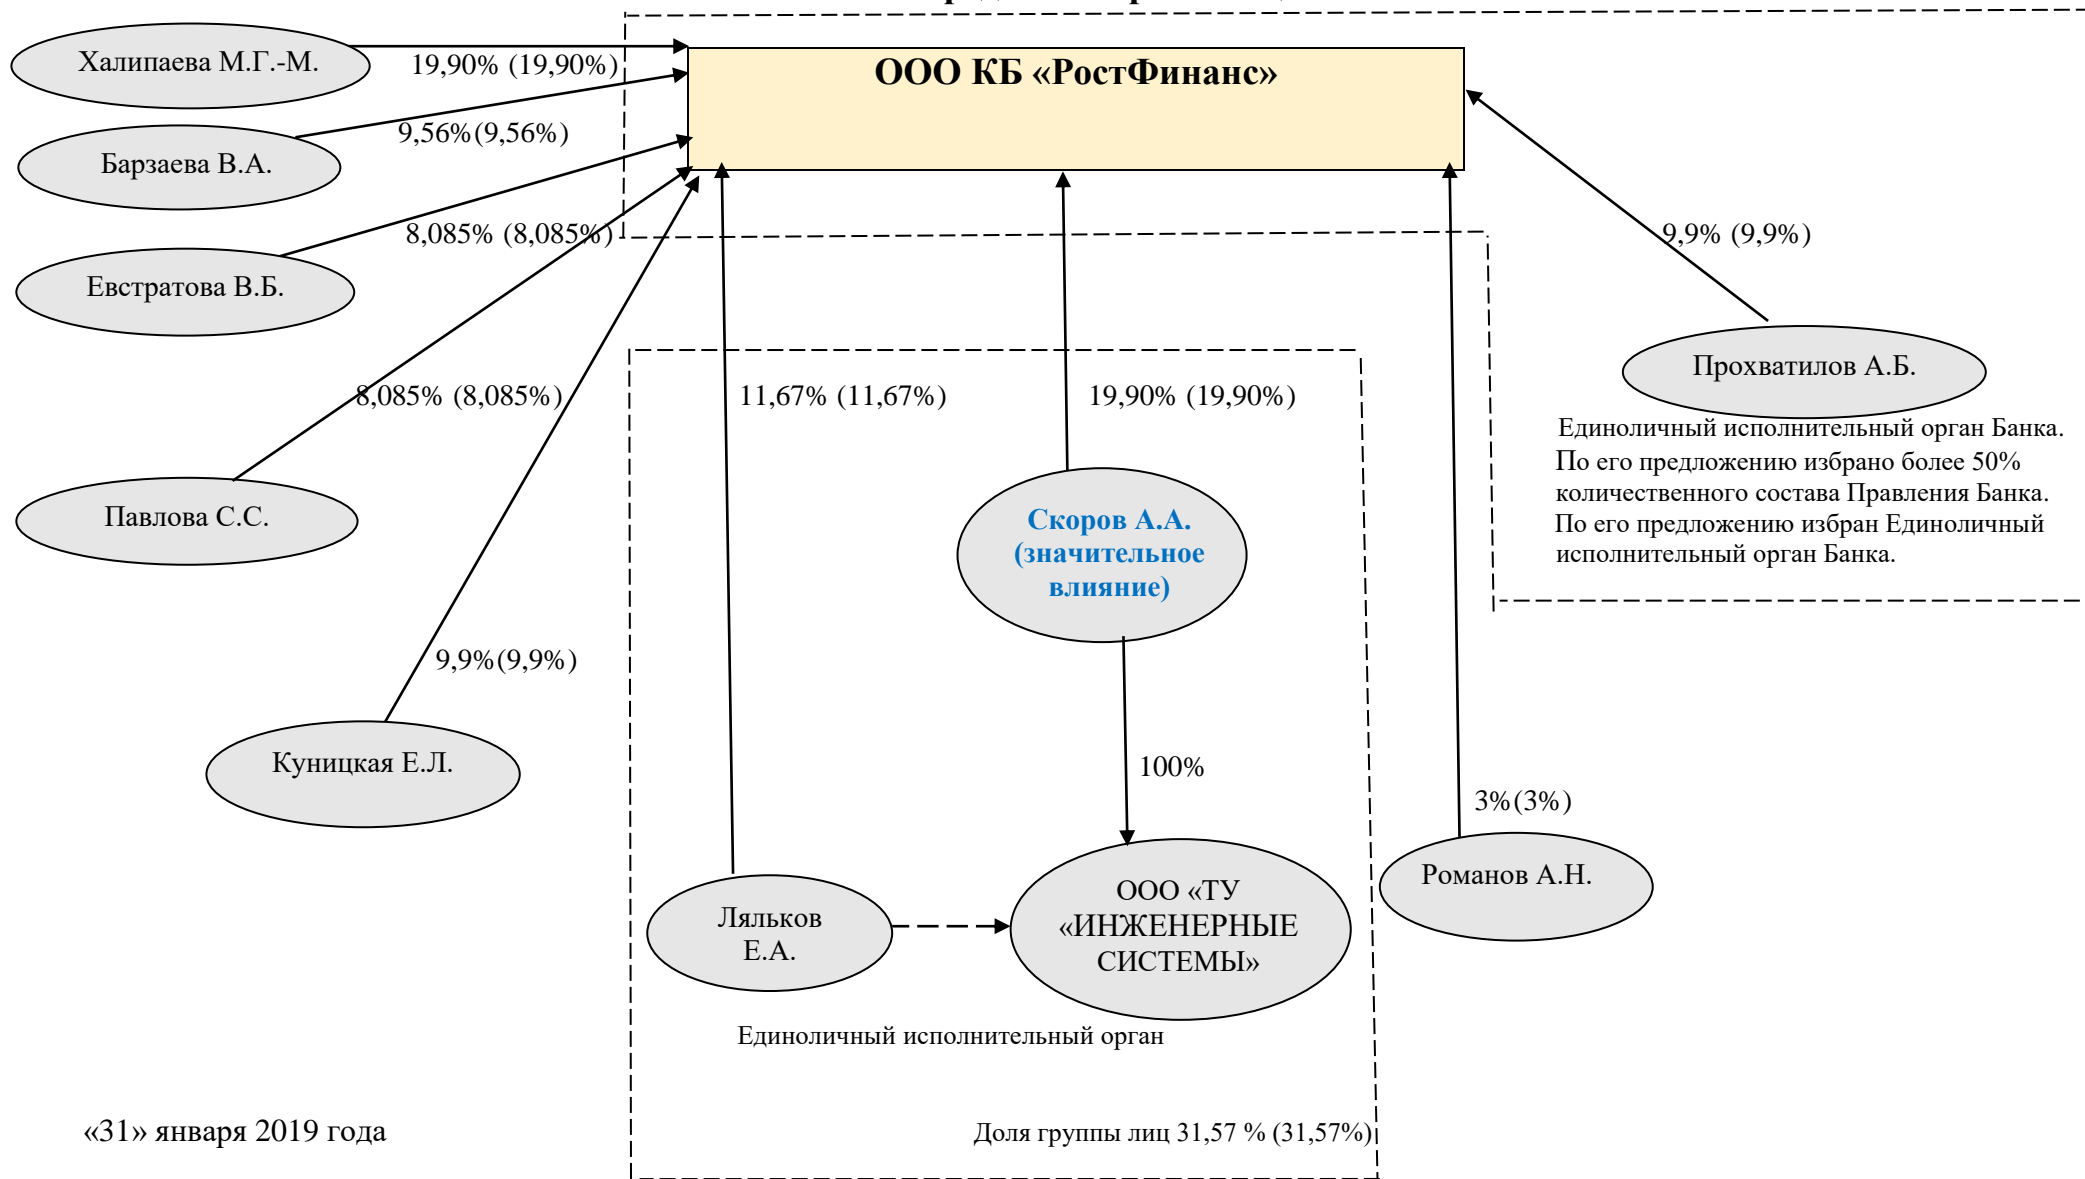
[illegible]

ООО КБ «РостФинанс»

Халипаева М.Г.-М.

19,90% (19,90%)

Барзаева В.А.

9,56%(9,56%)

Евстратова В.Б.

8,085% (8,085%)

8,085% (8,085%)

Павлова С.С.

9,9%(9,9%)

Куницкая Е.Л.

11,67% (11,67%)

19,90% (19,90%)

9,9% (9,9%)

Прохватилов А.Б.

Единоличный исполнительный орган Банка. По его предложению избрано более 50% количественного состава Правления Банка. По его предложению избран Единоличный исполнительный орган Банка.

Скоров А.А. (значительное влияние)

100%

3%(3%)

Романов А.Н.

Лялько Е.А.

ООО «ТУ «ИНЖЕНЕРНЫЕ СИСТЕМЫ»

Единоличный исполнительный орган

«31» января 2019 года

Доля группы лиц 31,57 % (31,57%)